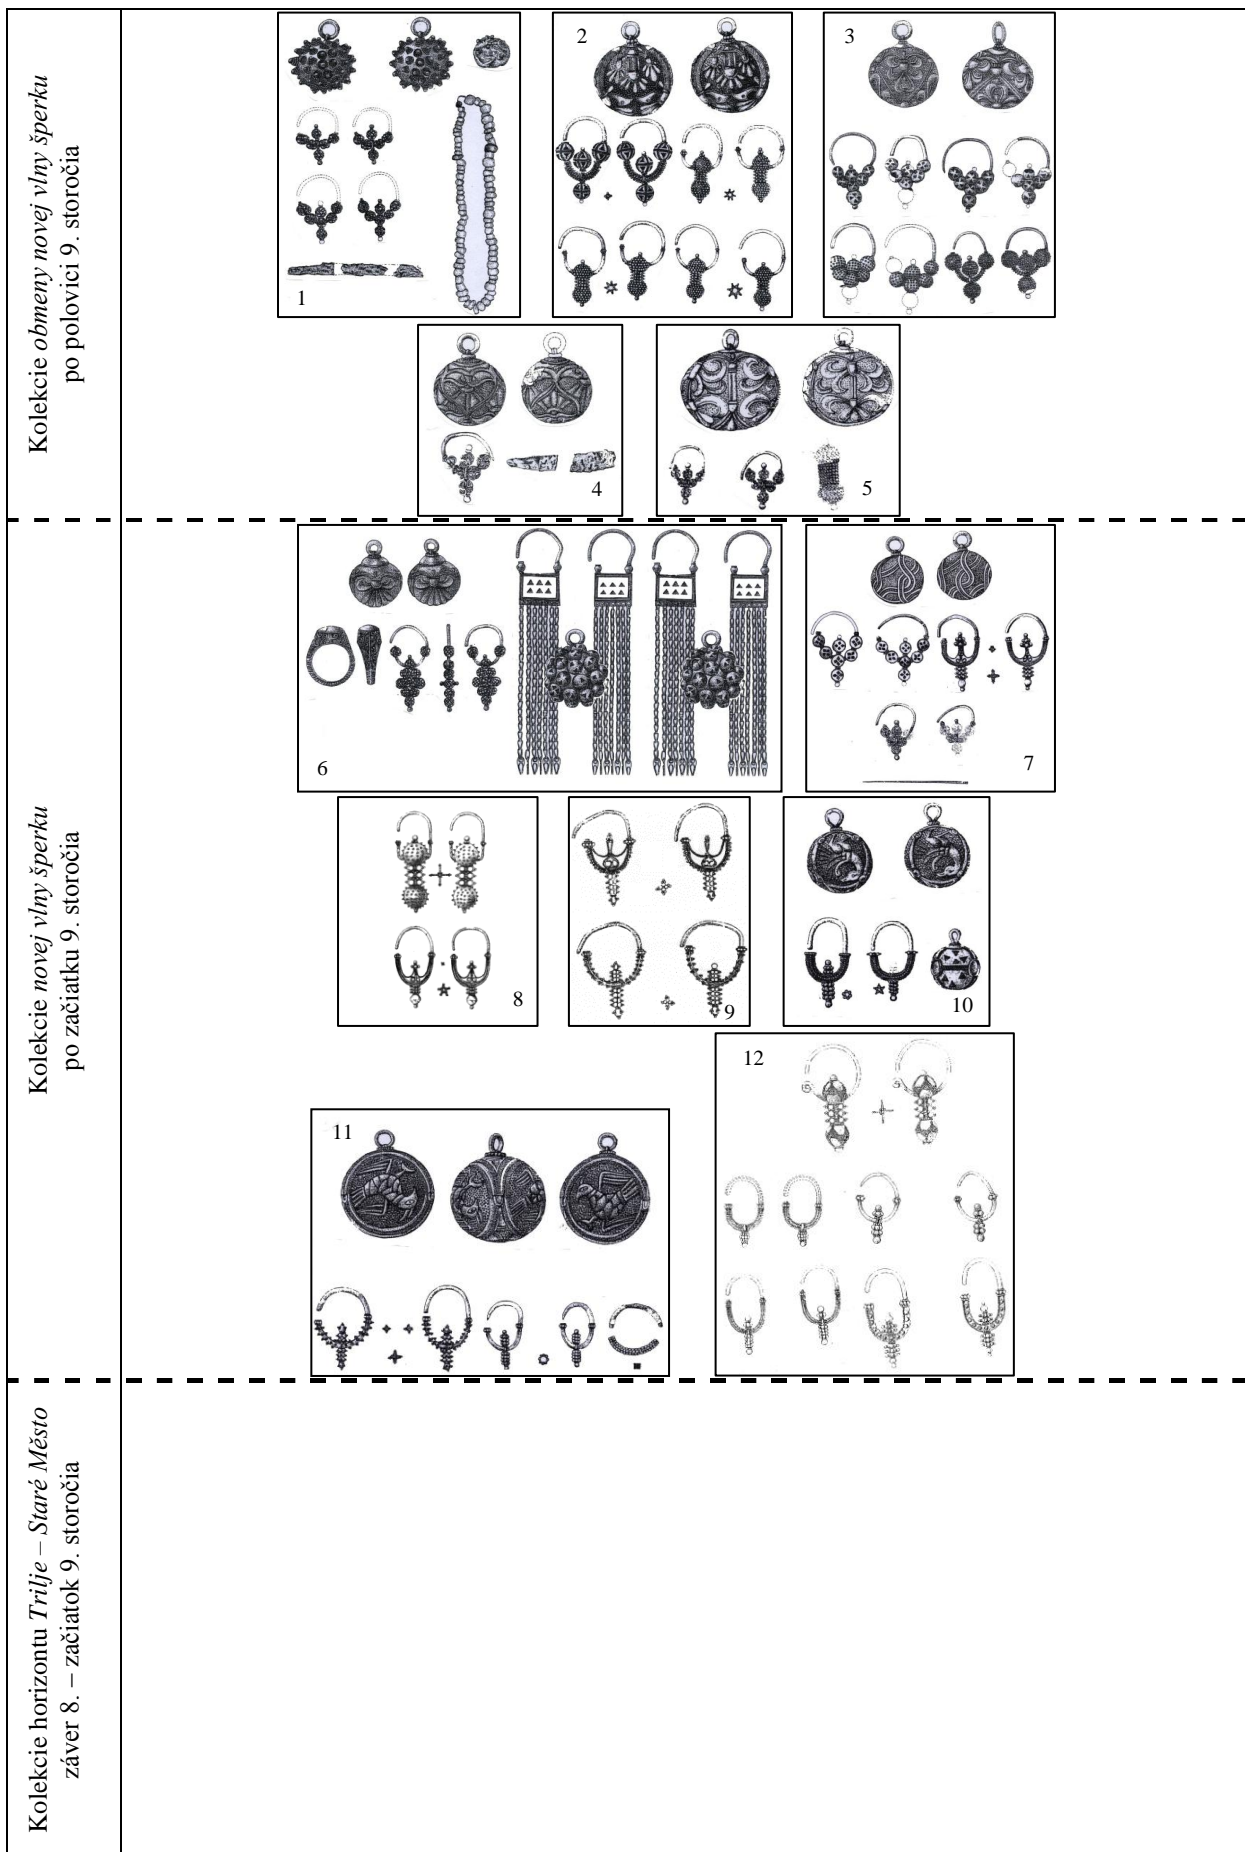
Kolekcie *obmeny novej vlny šperku* po polovici 9. storočia

1

2

3

4

5

Kolekcie *novej vlny šperku* po začiatku 9. storočia

6

7

8

9

10

12

11

Kolekcie horizontu *Trilje – Staré Město* záver 8. – začiatok 9. storočia